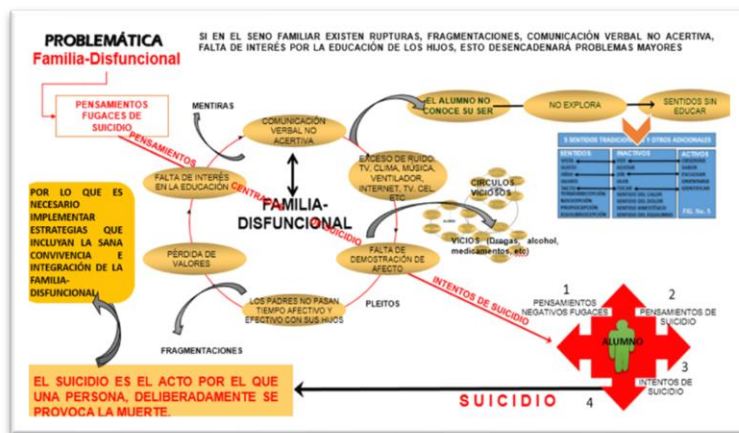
PROBLEMÁTICA
Familia-Disfuncional

SI EN EL SENO FAMILIAR EXISTEN RUPTURAS, FRAGMENTACIONES, COMUNICACIÓN VERBAL NO ACERTIVA, FALTA DE INTERÉS POR LA EDUCACIÓN DE LOS HIJOS, ESTO DESENCADENARÁ PROBLEMAS MAYORES

PENSAMIENTOS FUGACES DE SUICIDIO

MENTIRAS

COMUNICACIÓN VERBAL NO ACERTIVA

EL ALUMNO NO CONOCE SU SER

NO EXPLORA

SENTIDOS SIN EDUCAR

PENSAMIENTOS CENTRADOS EN EL SUICIDIO

FALTA DE INTERÉS EN LA EDUCACIÓN

EXCESO DE RUIDO, TV, CLIMA, MÚSICA, VENTILADOR, INTERNET, TV, CEL ETC

CIRCULOS VICIOSOS

FAMILIA-DISFUNCIONAL

POR LO QUE ES NECESARIO IMPLEMENTAR ESTRATEGIAS QUE INCLUYAN LA SANA CONVIVENCIA E INTEGRACIÓN DE LA FAMILIA-DISFUNCIONAL

PÉRDIDA DE VALORES

FALTA DE DEMOSTRACIÓN DE AFECTO

VICIOS (Drogas, alcohol, medicamentos, etc)

LOS PADRES NO PASAN TIEMPO AFECTIVO Y EFECTIVO CON SUS HIJOS

PLEITOS

INTENTOS DE SUICIDIO

FRAGMENTACIONES

1 PENSAMIENTOS NEGATIVOS FUGACES

2 PENSAMIENTOS DE SUICIDIO

ALUMNO

3 INTENTOS DE SUICIDIO

4

SUICIDIO

EL SUICIDIO ES EL ACTO POR EL QUE UNA PERSONA, DELIBERADAMENTE SE PROVOCA LA MUERTE.

5 SENTIDOS TRADICIONALES Y OTROS ADICIONALES
SENTIDOS | INACTIVOS | ACTIVOS
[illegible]
FIG. No. 5